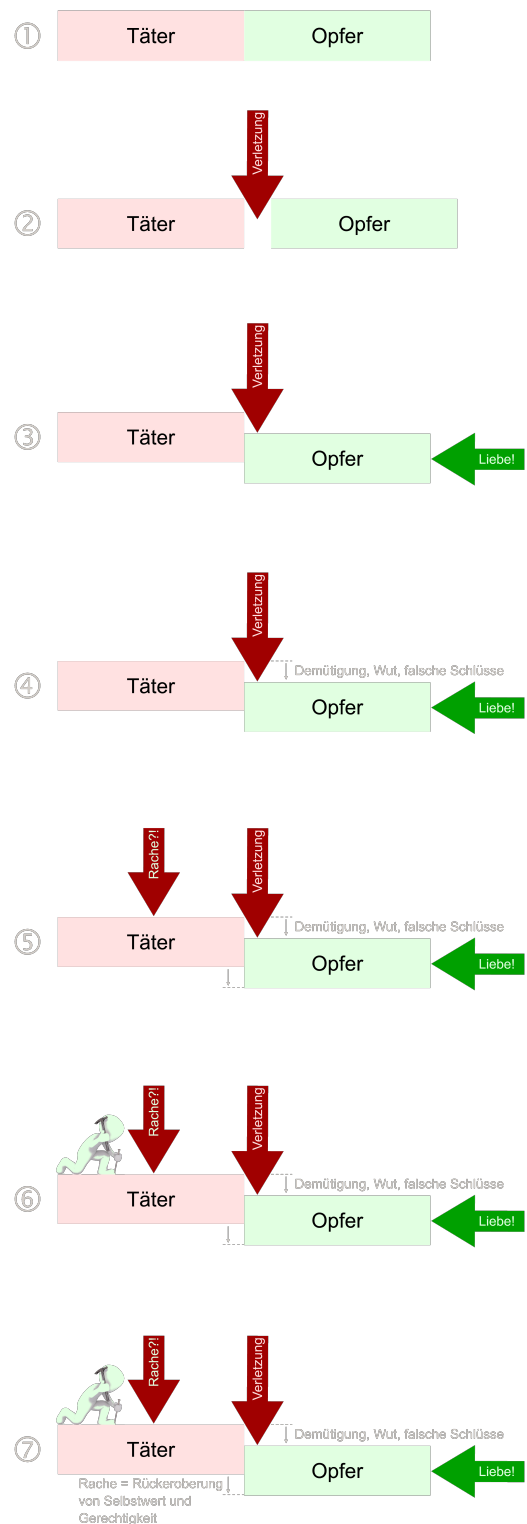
①
Täter
Opfer

Verletzung
②
Täter
Opfer

Verletzung
③
Täter
Opfer
Liebe!

Verletzung
Demütigung, Wut, falsche Schlüsse
④
Täter
Opfer
Liebe!

Rache?!
Verletzung
Demütigung, Wut, falsche Schlüsse
⑤
Täter
Opfer
Liebe!

Rache?!
Verletzung
Demütigung, Wut, falsche Schlüsse
⑥
Täter
Opfer
Liebe!

Rache?!
Verletzung
Demütigung, Wut, falsche Schlüsse
⑦
Täter
Opfer
Liebe!
Rache = Rückeroberung von Selbstwert und Gerechtigkeit